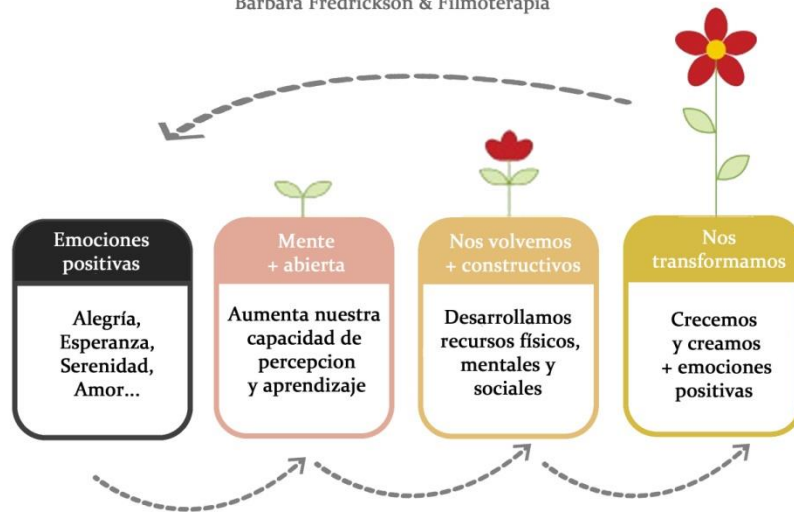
Barbara Fredrickson & Filmoterapia

Emociones positivas

Alegría, Esperanza, Serenidad, Amor...

Mente + abierta

Aumenta nuestra capacidad de percepcion y aprendizaje

Nos volvemos + constructivos

Desarrollamos recursos físicos, mentales y sociales

Nos transformamos

Crecemos y creamos + emociones positivas